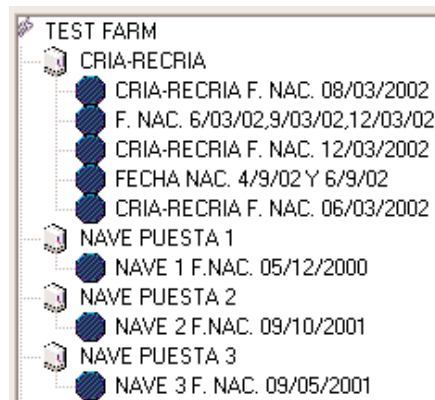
TEST FARM
CRIA-RECRIA
CRIA-RECRIA F. NAC. 08/03/2002
F. NAC. 6/03/02,9/03/02,12/03/02
CRIA-RECRIA F. NAC. 12/03/2002
FECHA NAC. 4/9/02 Y 6/9/02
CRIA-RECRIA F. NAC. 06/03/2002
NAVE PUESTA 1
NAVE 1 F.NAC. 05/12/2000
NAVE PUESTA 2
NAVE 2 F.NAC. 09/10/2001
NAVE PUESTA 3
NAVE 3 F. NAC. 09/05/2001